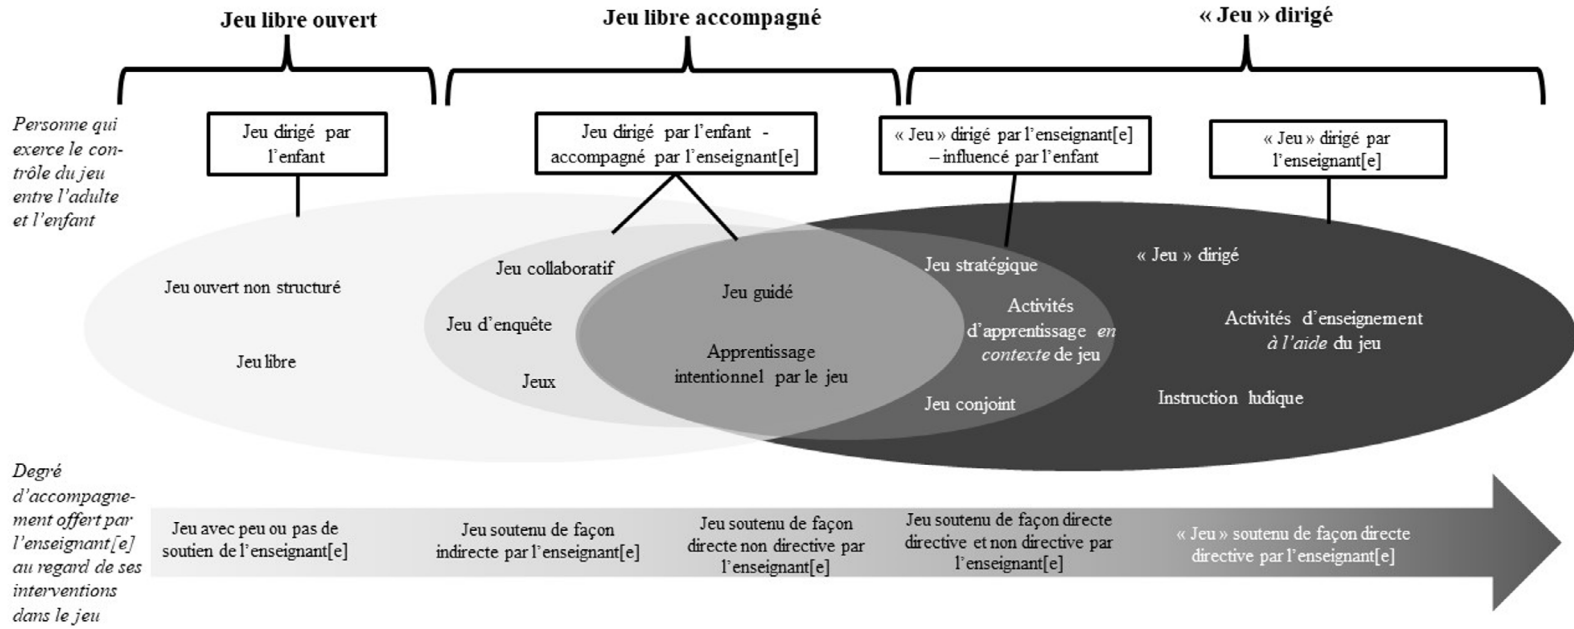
Jeu libre ouvert

Jeu libre accompagné

« Jeu » dirigé

Personne qui exerce le contrôle du jeu entre l'adulte et l'enfant

Jeu dirigé par l'enfant

Jeu dirigé par l'enfant - accompagné par l'enseignant[e]

« Jeu » dirigé par l'enseignant[e] – influencé par l'enfant

« Jeu » dirigé par l'enseignant[e]

Jeu ouvert non structuré

Jeu libre

Jeu collaboratif

Jeu d'enquête

Jeux

Jeu guidé

Apprentissage intentionnel par le jeu

Jeu stratégique

Activités d'apprentissage *en contexte* de jeu

Jeu conjoint

« Jeu » dirigé

Activités d'enseignement *à l'aide* du jeu

Instruction ludique

Degré d'accompagnement offert par l'enseignant[e] au regard de ses interventions dans le jeu

Jeu avec peu ou pas de soutien de l'enseignant[e]

Jeu soutenu de façon indirecte par l'enseignant[e]

Jeu soutenu de façon directe non directive par l'enseignant[e]

Jeu soutenu de façon directe directive et non directive par l'enseignant[e]

« Jeu » soutenu de façon directe directive par l'enseignant[e]